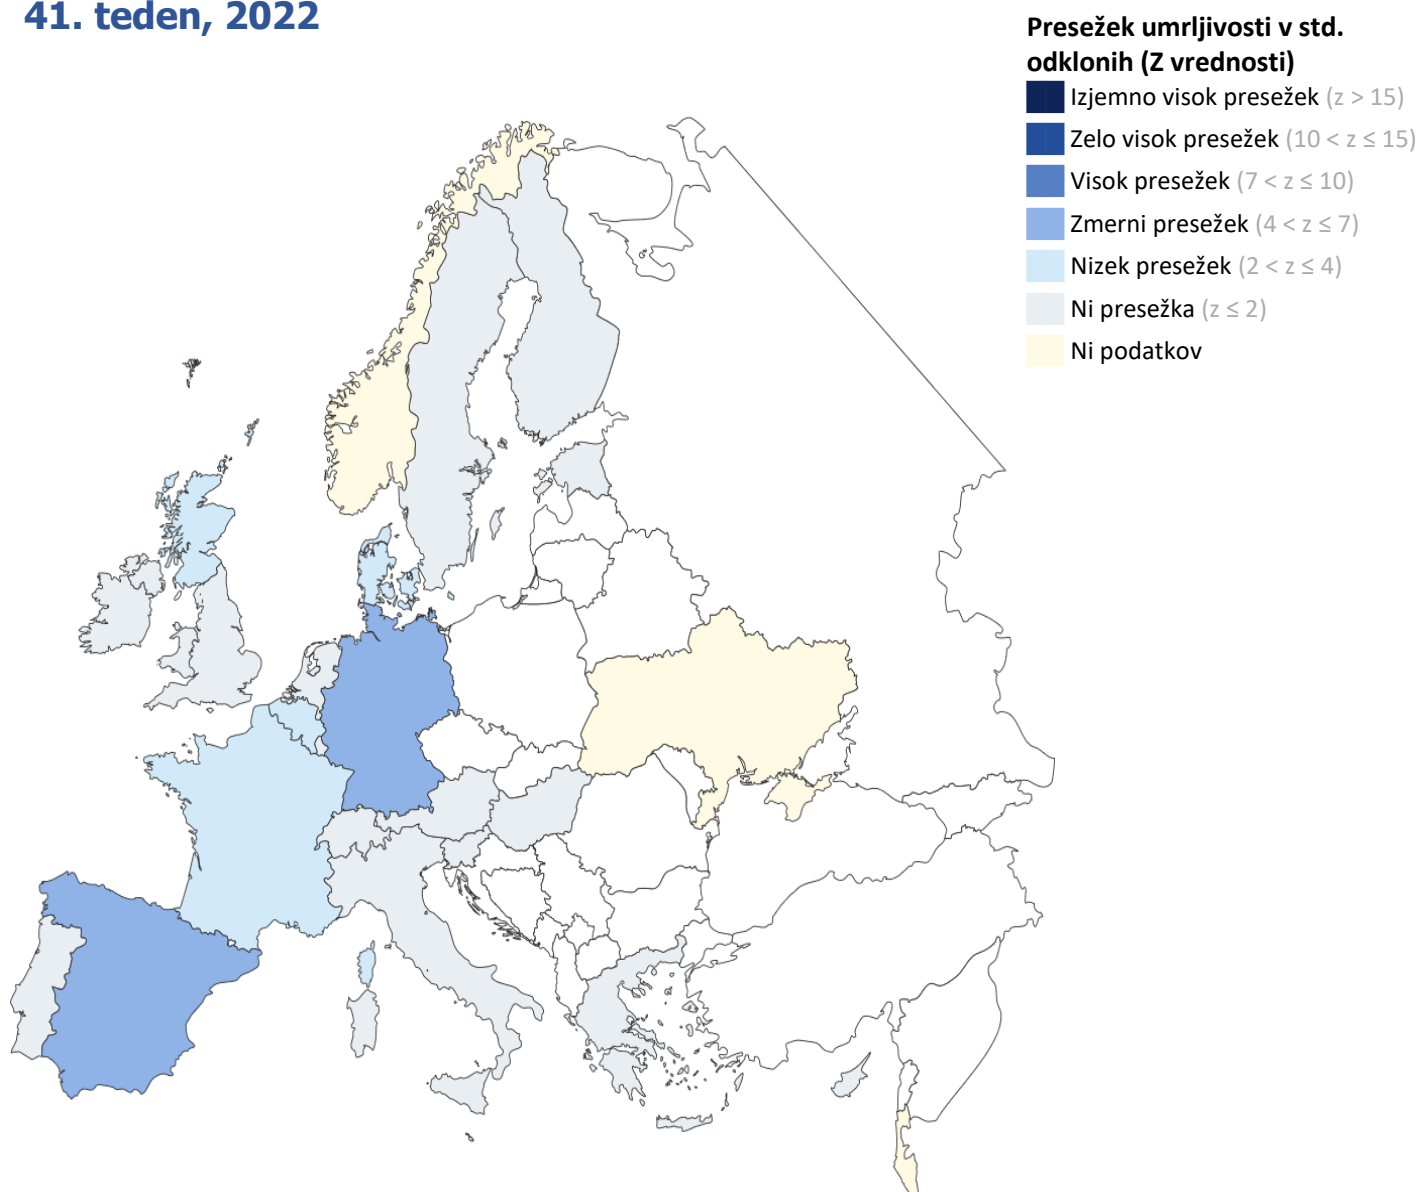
41. teden, 2022

Presežek umrljivosti v std. odklonih (Z vrednosti)
Izjemno visok presežek (z > 15)
Zelo visok presežek (10 < z ≤ 15)
Visok presežek (7 < z ≤ 10)
Zmerni presežek (4 < z ≤ 7)
Nizek presežek (2 < z ≤ 4)
Ni presežka (z ≤ 2)
Ni podatkov